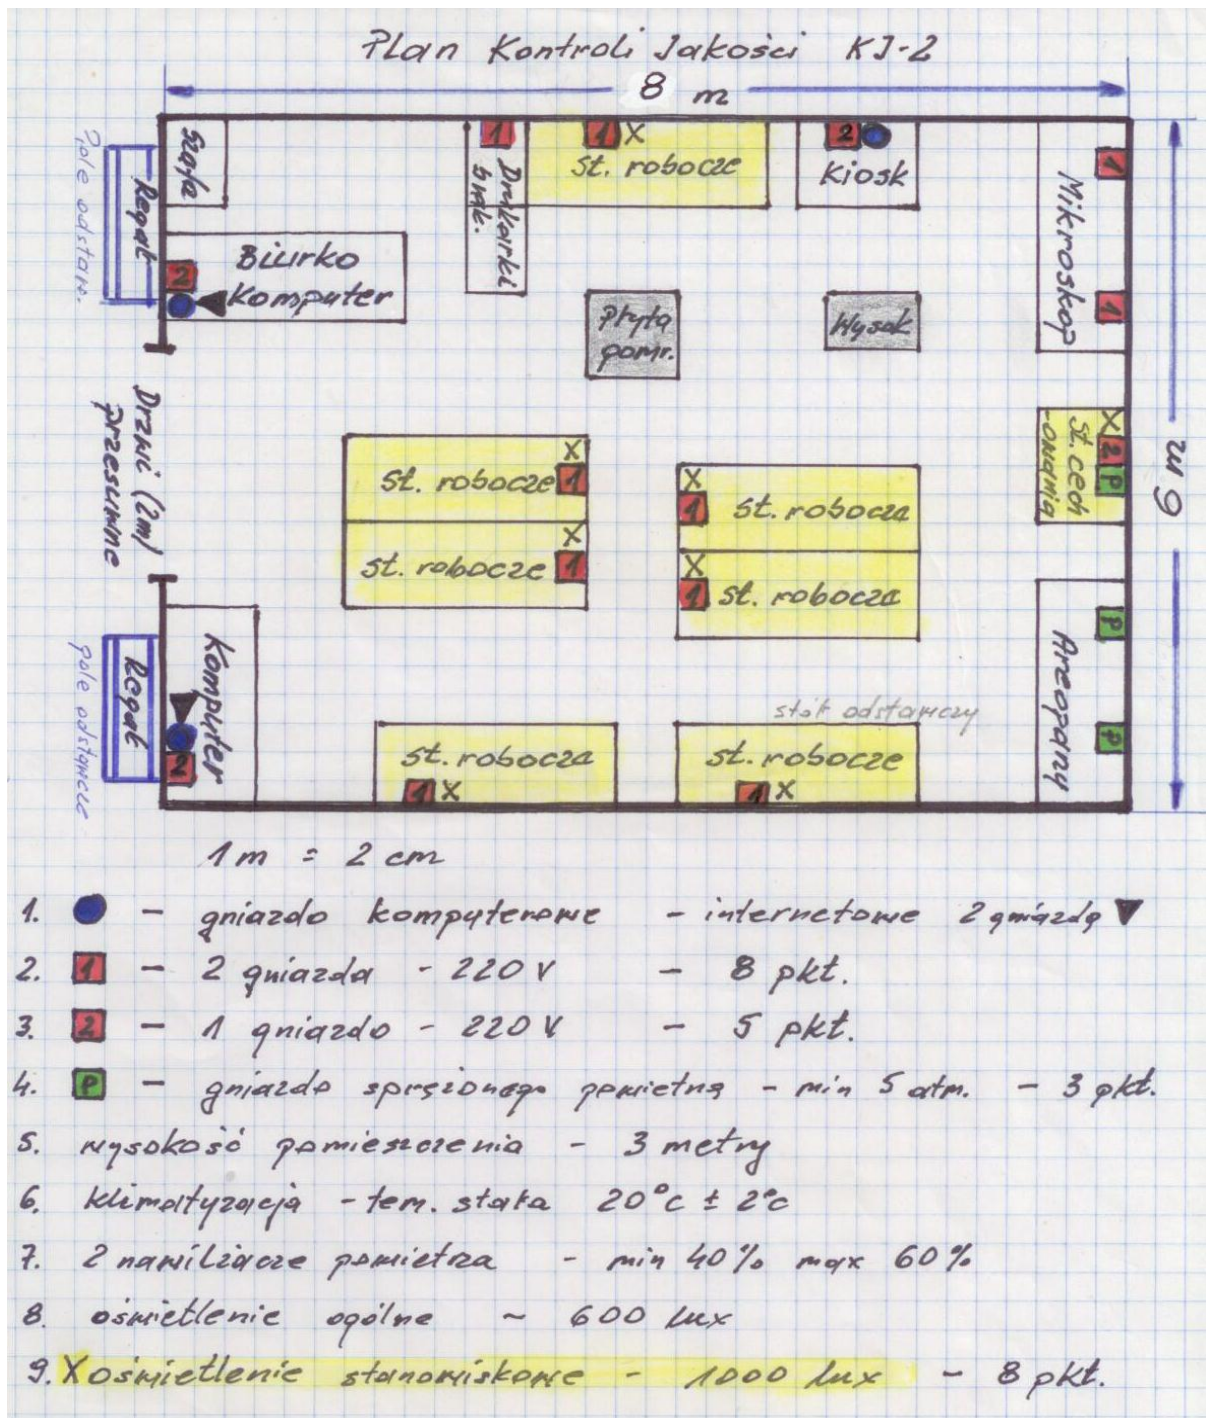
Plan Kontroli Jakości KJ-2

8 m

6 m

Szafa

Regał

pole odstaw.

Biurko komputer

2

Drukarki etyk.

1

1 X

St. robocze

2

Kiosk

Mikroskop

1

1

Płyta pomr.

Wysok

Drzwi (2m) przesuwne

St. robocze 1 X

St. robocze 1 X

X 1 St. robocza

X 1 St. robocza

X St. cech -owania 2 P

P

P

Areopagy

Komputer

Regał

pole odstawcze

2

stół odstawczy

St. robocza 1 X

St. robocze 1 X

1m = 2 cm

1. ● – gniazdo komputerowe – internetowe 2 gniazda ▼

2. 1 – 2 gniazda – 220 V – 8 pkt.

3. 2 – 1 gniazdo – 220 V – 5 pkt.

4. P – gniazdo sprężonego powietrza – min 5 atm. – 3 pkt.

5. wysokość pomieszczenia – 3 metry

6. klimatyzacja – tem. stała 20°c ± 2°c

7. 2 nawilżacze powietrza – min 40% max 60%

8. oświetlenie ogólne ~ 600 lux

9. X oświetlenie stanowiskowe – 1000 lux – 8 pkt.